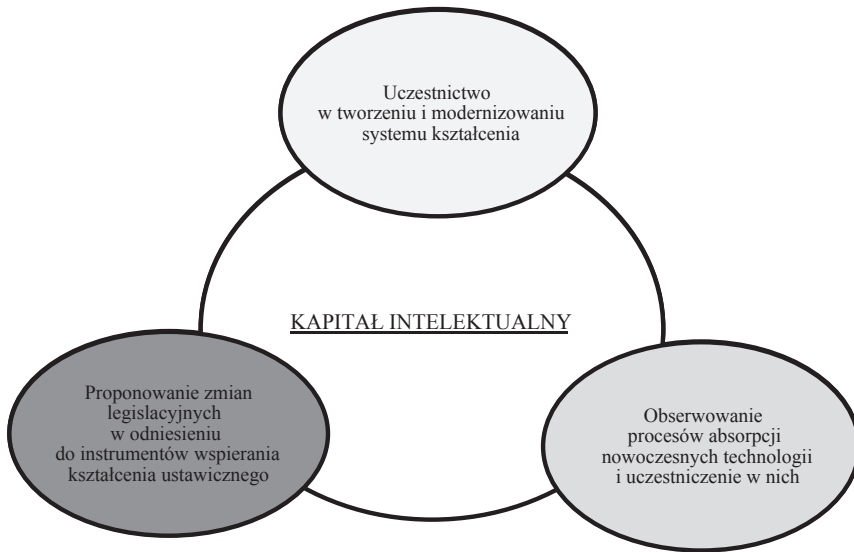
Uczestnictwo w tworzeniu i modernizowaniu systemu kształcenia

KAPITAŁ INTELEKTUALNY

Proponowanie zmian legislacyjnych w odniesieniu do instrumentów wspierania kształcenia ustawicznego

Obserwowanie procesów absorpcji nowoczesnych technologii i uczestniczenie w nich